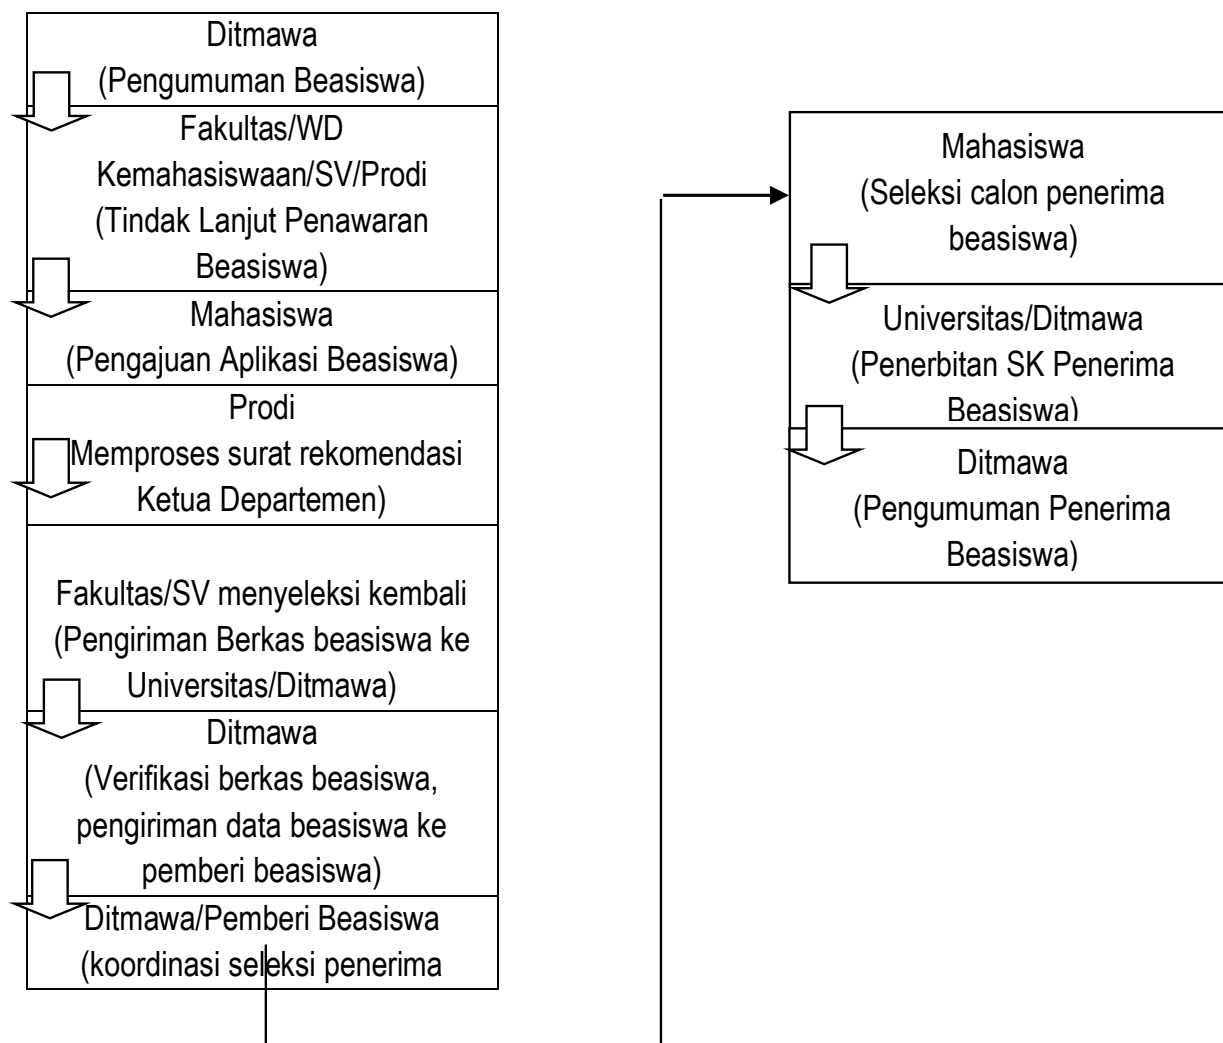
Ditmawa
(Pengumuman Beasiswa)

Fakultas/WD Kemahasiswaan/SV/Prodi (Tindak Lanjut Penawaran Beasiswa)

Mahasiswa
(Pengajuan Aplikasi Beasiswa)

Prodi
Memproses surat rekomendasi Ketua Departemen)

Fakultas/SV menyeleksi kembali (Pengiriman Berkas beasiswa ke Universitas/Ditmawa)

Ditmawa
(Verifikasi berkas beasiswa, pengiriman data beasiswa ke pemberi beasiswa)

Ditmawa/Pemberi Beasiswa
(koordinasi seleksi penerima

Mahasiswa
(Seleksi calon penerima beasiswa)

Universitas/Ditmawa
(Penerbitan SK Penerima Beasiswa)

Ditmawa
(Pengumuman Penerima Beasiswa)